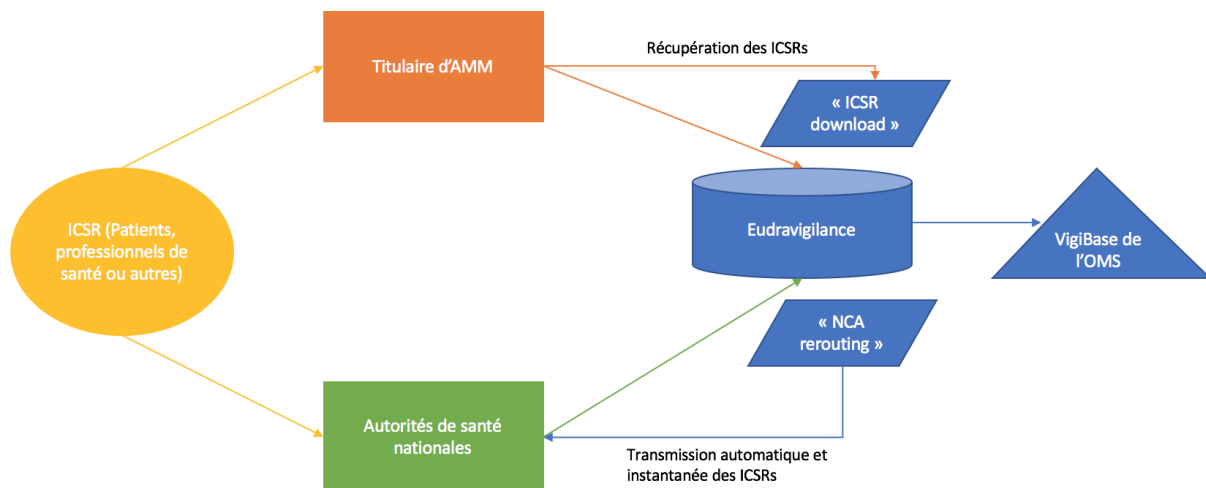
Titulaire d'AMM

Récupération des ICSRs

« ICSR download »

ICSR (Patients, professionnels de santé ou autres)

Eudravigilance

VigiBase de l'OMS

« NCA rerouting »

Autorités de santé nationales

Transmission automatique et instantanée des ICSRs